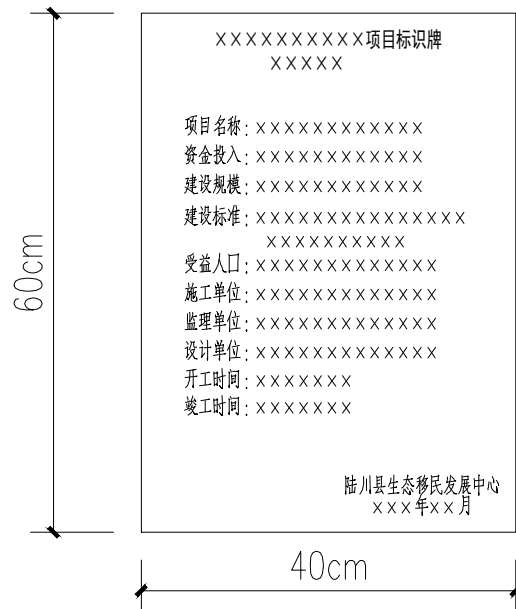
XXXXXXXXXX项目标识牌
XXXXX

项目名称:XXXXXXXXXXXX
资金投入:XXXXXXXXXXXX
建设规模:XXXXXXXXXXXX
建设标准:XXXXXXXXXXXXXX
XXXXXXXXXX
受益人口:XXXXXXXXXXXX
施工单位:XXXXXXXXXXXX
监理单位:XXXXXXXXXXXX
设计单位:XXXXXXXXXXXX
开工时间:XXXXXXX
竣工时间:XXXXXXX

陆川县生态移民发展中心
XXX年XX月

60cm

40cm